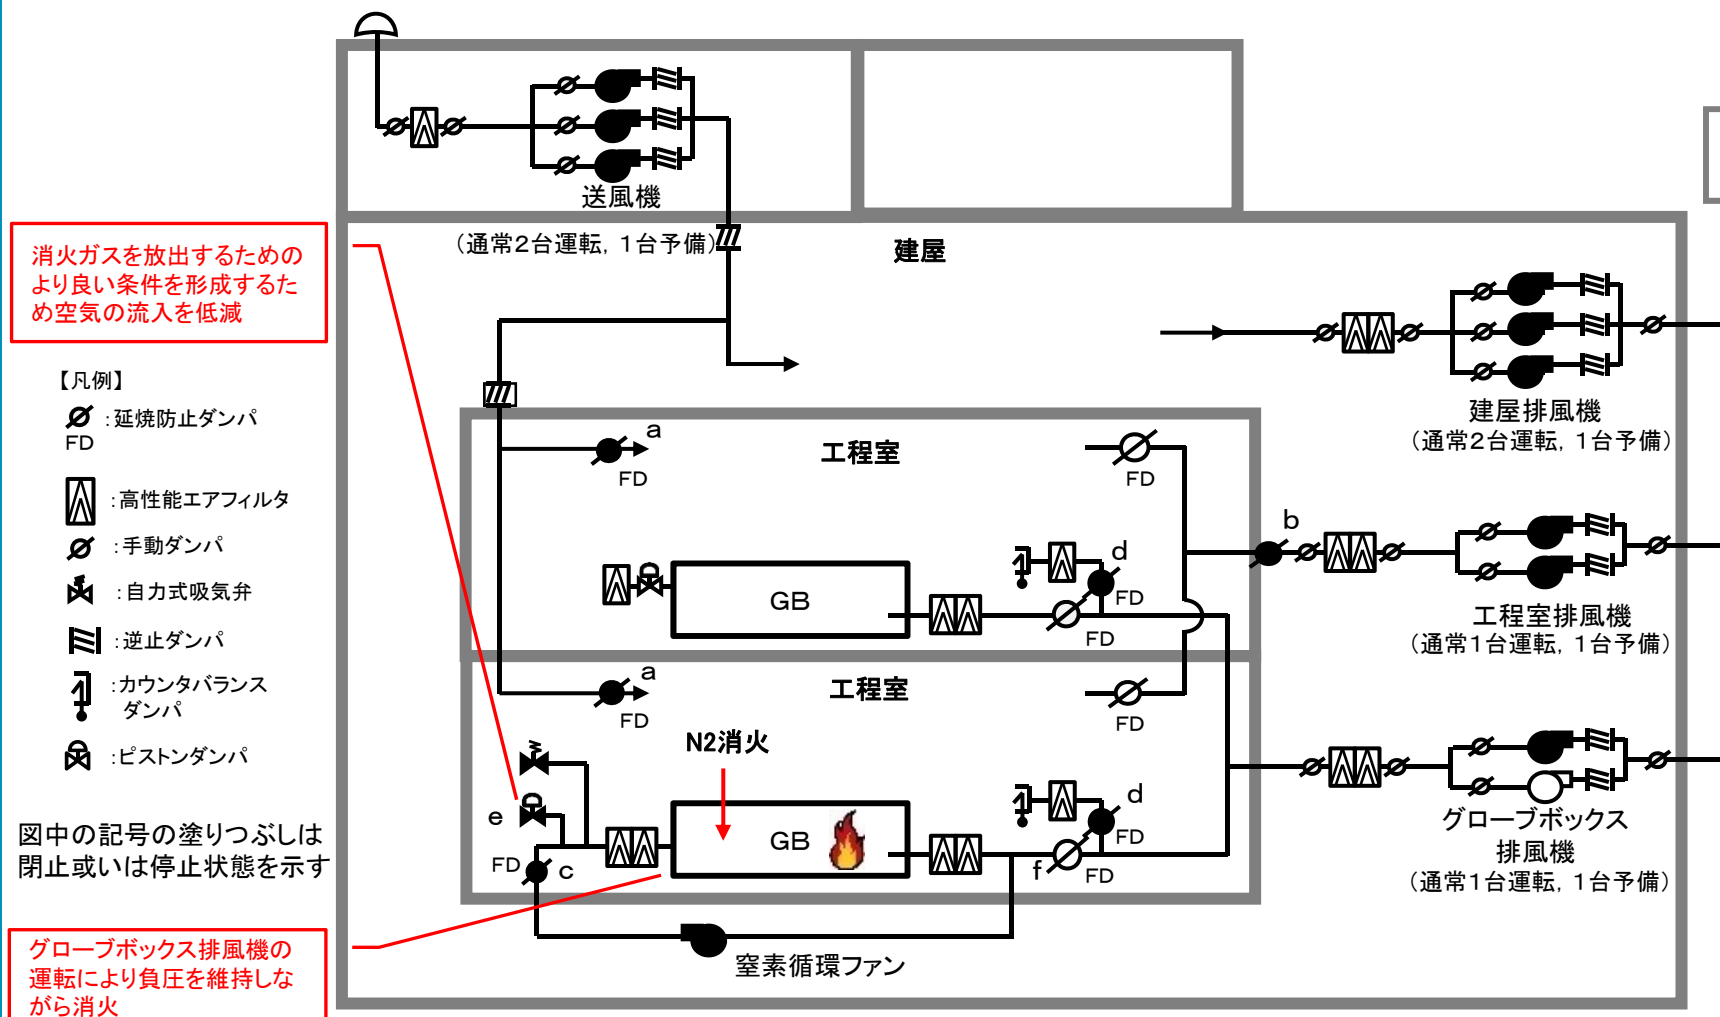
送風機
（通常2台運転，1台予備）
建屋
消火ガスを放出するためのより良い条件を形成するため空気の流入を低減

【凡例】
：延焼防止ダンパ
FD
：高性能エアフィルタ
：手動ダンパ
：自力式吸気弁
：逆止ダンパ
：カウンタバランスダンパ
：ピストンダンパ

図中の記号の塗りつぶしは閉止或いは停止状態を示す

グローブボックス排風機の運転により負圧を維持しながら消火

建屋排風機
（通常2台運転，1台予備）
a
FD
工程室
FD
b
d
GB
FD
FD
工程室排風機
（通常1台運転，1台予備）
a
FD
工程室
FD
N2消火
e
GB
d
FD
FD
c
f
FD
グローブボックス排風機
（通常1台運転，1台予備）
窒素循環ファン